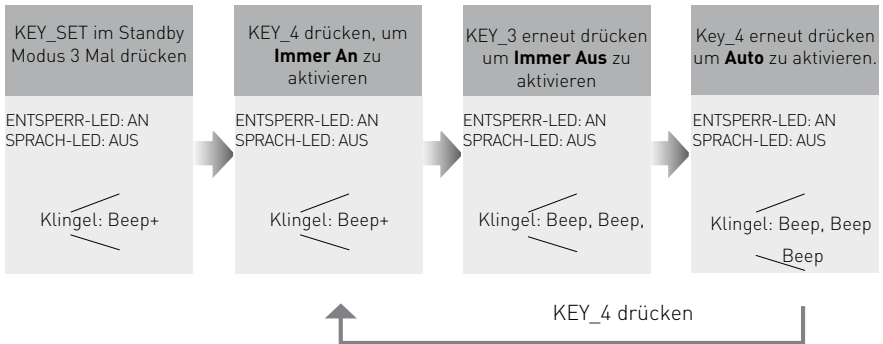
KEY_SET im Standby Modus 3 Mal drücken

ENTSPERR-LED: AN
SPRACH-LED: AUS

Klingel: Beep+

KEY_4 drücken, um **Immer An** zu aktivieren

ENTSPERR-LED: AN
SPRACH-LED: AUS

Klingel: Beep+

KEY_3 erneut drücken um **Immer Aus** zu aktivieren

ENTSPERR-LED: AN
SPRACH-LED: AUS

Klingel: Beep, Beep,

Key_4 erneut drücken um **Auto** zu aktivieren.

ENTSPERR-LED: AN
SPRACH-LED: AUS

Klingel: Beep, Beep Beep

KEY_4 drücken